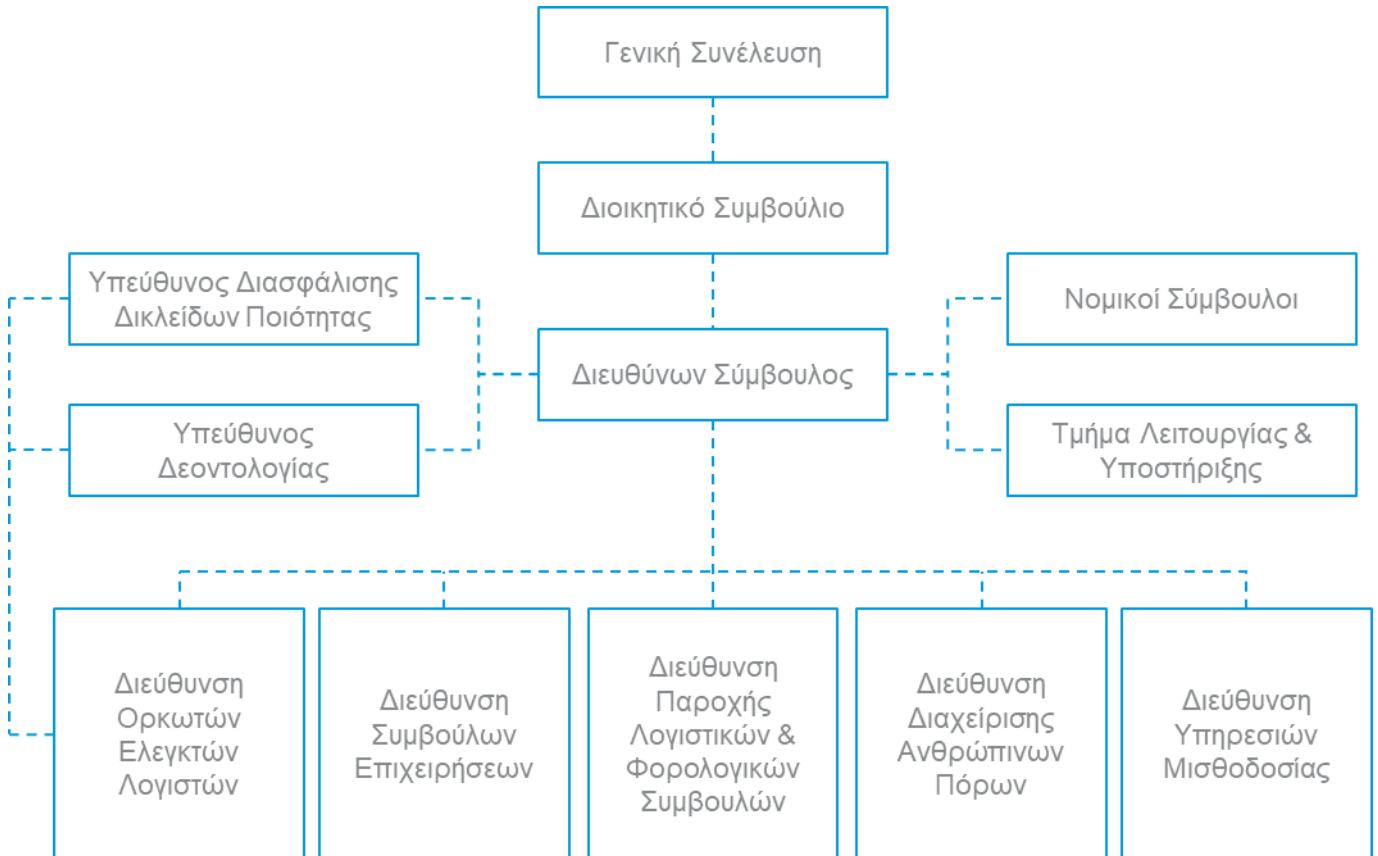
Γενική Συνέλευση

Διοικητικό Συμβούλιο

Υπεύθυνος Διασφάλισης Δικλείδων Ποιότητας

Υπεύθυνος Δεοντολογίας

Διευθύνων Σύμβουλος

Νομικοί Σύμβουλοι

Τμήμα Λειτουργίας & Υποστήριξης

Διεύθυνση Ορκωτών Ελεγκτών Λογιστών

Διεύθυνση Συμβούλων Επιχειρήσεων

Διεύθυνση Παροχής Λογιστικών & Φορολογικών Συμβουλών

Διεύθυνση Διαχείρισης Ανθρώπινων Πόρων

Διεύθυνση Υπηρεσιών Μισθοδοσίας